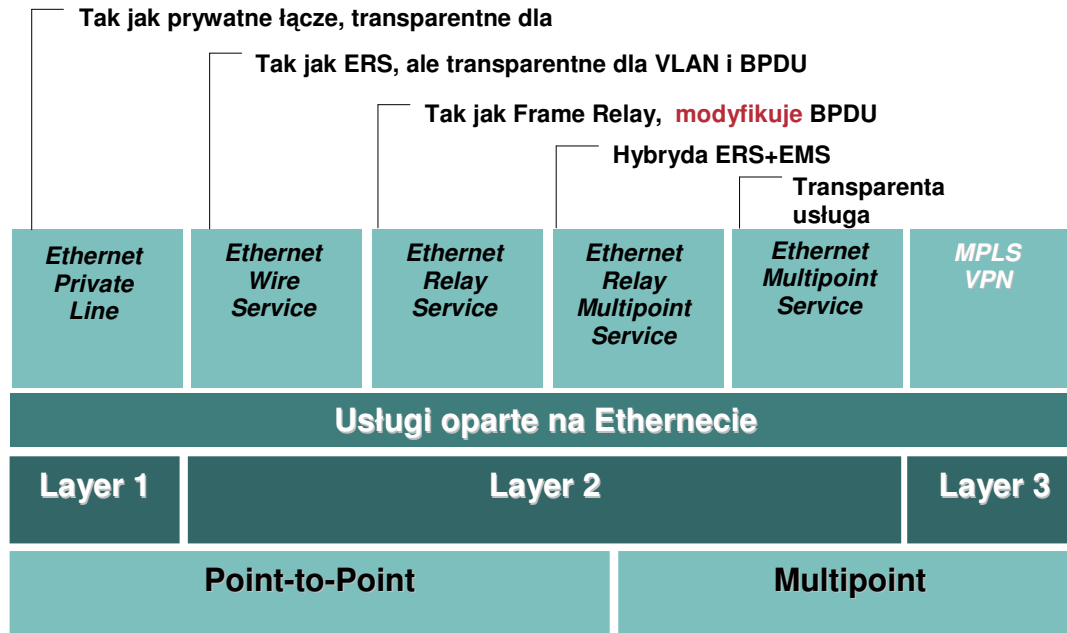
Tak jak prywatne łącze, transparentne dla

Tak jak ERS, ale transparentne dla VLAN i BPDU

Tak jak Frame Relay, modyfikuje BPDU

Hybryda ERS+EMS

Transparenta usługa

| Ethernet Private Line | Ethernet Wire Service | Ethernet Relay Service | Ethernet Relay Multipoint Service | Ethernet Multipoint Service | MPLS VPN |
|---|---|---|---|---|---|

Usługi oparte na Ethernecie

| Layer 1 | Layer 2 | Layer 3 |
|---|---|---|

| Point-to-Point | Multipoint |
|---|---|